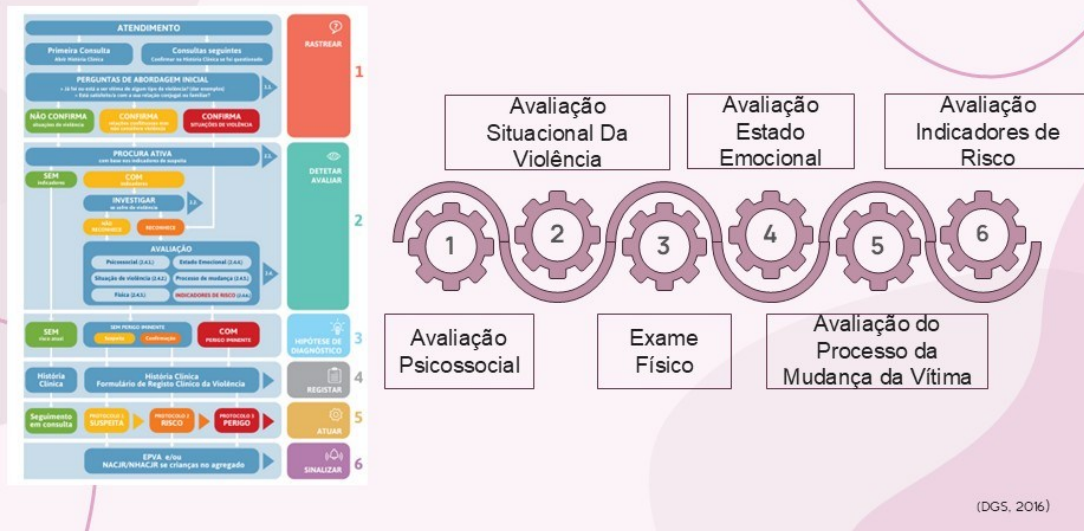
ATENDIMENTO

Primeira Consulta
Abrir História Clínica

Consultas seguintes
Confirmar na História Clínica se foi questionado

PERGUNTAS DE ABORDAGEM INICIAL
• Já foi ou está a ser vítima de algum tipo de violência? (dar exemplos)
• Está satisfeita/o com a sua relação conjugal ou familiar?

1.1.

NÃO CONFIRMA
situações de violência

CONFIRMA
relações conflituosas mas não considera violência

CONFIRMA
SITUAÇÕES DE VIOLÊNCIA

RASTREAR

1

PROCURA ATIVA
com base nos indicadores de suspeita

2.1.

SEM
indicadores

COM
indicadores

INVESTIGAR
se sofre de violência

2.2.

NÃO RECONHECE

RECONHECE

AVALIAÇÃO

Psicossocial (2.4.1.)

Estado Emocional (2.4.4.)

Situação de violência (2.4.2.)

Processo de mudança (2.4.5.)

Física (2.4.3.)

INDICADORES DE RISCO (2.4.6.)

2.4.

DETETAR AVALIAR

2

SEM
risco atual

SEM PERIGO IMINENTE

Suspeita

Confirmação

COM
PERIGO IMINENTE

HIPÓTESE DE DIAGNÓSTICO

3

História Clínica

História Clínica
Formulário de Registo Clínico da Violência

REGISTAR

4

Seguimento em consulta

PROTOCOLO 1
SUSPEITA

PROTOCOLO 2
RISCO

PROTOCOLO 3
PERIGO

ATUAR

5

EPVA e/ou
NACJR/NHACJR se crianças no agregado

SINALIZAR

6

Avaliação Situacional Da Violência

Avaliação Estado Emocional

Avaliação Indicadores de Risco

1

2

3

4

5

6

Avaliação Psicossocial

Exame Físico

Avaliação do Processo da Mudança da Vítima

(DGS, 2016)